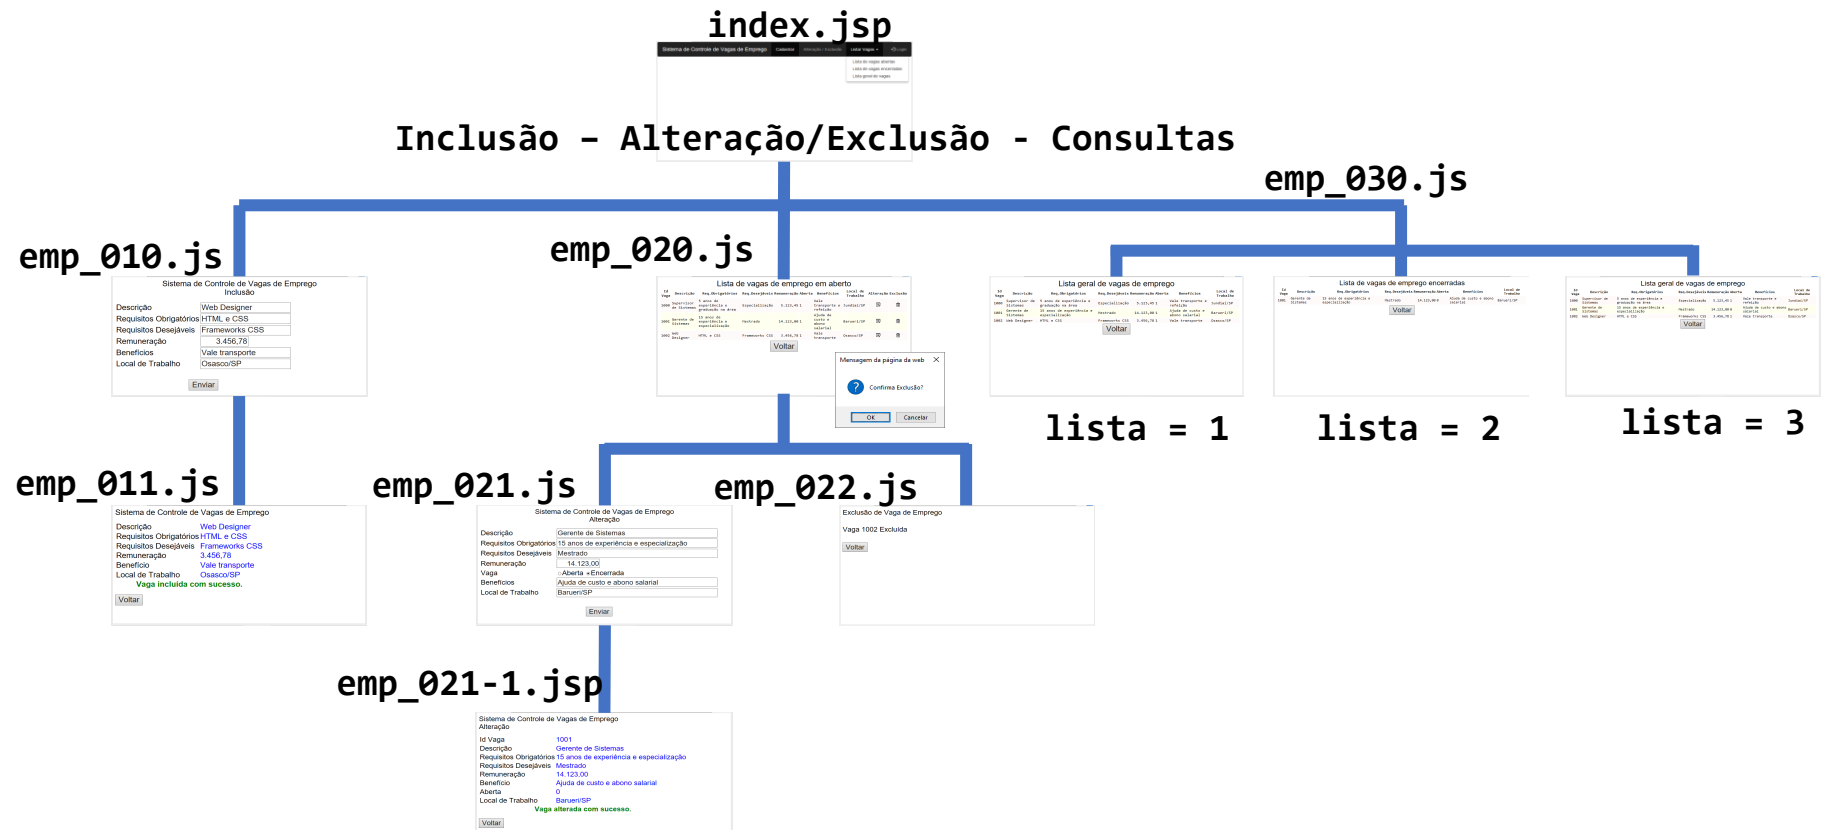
index.jsp

Sistema de Controle de Vagas de Emprego Cadastrar Alteração / Exclusão Listar Vagas Logon

Lista de vagas abertas
Lista de vagas encerradas
Lista geral de vagas

Inclusão - Alteração/Exclusão - Consultas

emp_030.js

emp_010.js

Sistema de Controle de Vagas de Emprego
Inclusão

Descrição Web Designer
Requisitos Obrigatórios HTML e CSS
Requisitos Desejáveis Frameworks CSS
Remuneração 3.456,78
Benefícios Vale transporte
Local de Trabalho Osasco/SP

Enviar

emp_020.js

Lista de vagas de emprego em aberto

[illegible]

Voltar

Mensagem da página da web

Confirma Exclusão?

OK Cancelar

Lista geral de vagas de emprego

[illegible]

Voltar

Lista de vagas de emprego encerradas

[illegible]

Voltar

Lista geral de vagas de emprego

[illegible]

Voltar

lista = 1

lista = 2

lista = 3

emp_011.js

Sistema de Controle de Vagas de Emprego

Descrição Web Designer
Requisitos Obrigatórios HTML e CSS
Requisitos Desejáveis Frameworks CSS
Remuneração 3.456,78
Benefício Vale transporte
Local de Trabalho Osasco/SP
Vaga incluída com sucesso.

Voltar

emp_021.js

Sistema de Controle de Vagas de Emprego
Alteração

Descrição Gerente de Sistemas
Requisitos Obrigatórios 15 anos de experiência e especialização
Requisitos Desejáveis Mestrado
Remuneração 14.123,00
Vaga Aberta Encerrada
Benefícios Ajuda de custo e abono salarial
Local de Trabalho Barueri/SP

Enviar

emp_022.js

Exclusão de Vaga de Emprego

Vaga 1002 Excluída

Voltar

emp_021-1.jsp

Sistema de Controle de Vagas de Emprego
Alteração

Id Vaga 1001
Descrição Gerente de Sistemas
Requisitos Obrigatórios 15 anos de experiência e especialização
Requisitos Desejáveis Mestrado
Remuneração 14.123,00
Benefício Ajuda de custo e abono salarial
Aberta 0
Local de Trabalho Barueri/SP
Vaga alterada com sucesso.

Voltar